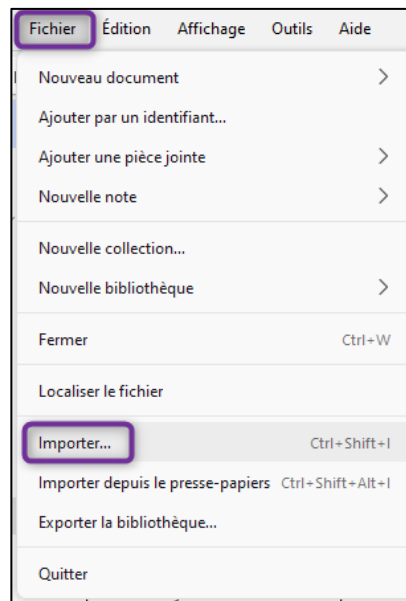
Fichier Édition Affichage Outils Aide

Nouveau document
Ajouter par un identifiant...
Ajouter une pièce jointe
Nouvelle note

Nouvelle collection...
Nouvelle bibliothèque

Fermer Ctrl+W

Localiser le fichier

Importer... Ctrl+Shift+I
Importer depuis le presse-papiers Ctrl+Shift+Alt+I
Exporter la bibliothèque...

Quitter